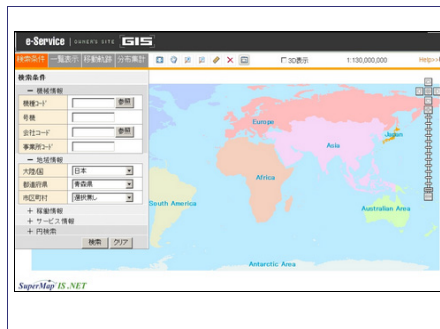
e-Service | OWNER'S SITE GIS

検索条件 | 一覧表示 | 移動軌跡 | 分布集計

3D表示

1:130,000,000

Help>>

検索条件

ー 機械情報

機種コード [参照]

号機

会社コード [参照]

事業所コード

ー 地域情報

大陸/国 日本

都道府県 青森県

市区町村 選択無し

+ 稼動情報

+ サービス情報

+ 円検索

検索 クリア

Europe

Japan

Africa

South America

Australian Area

Antarctic Area

SuperMap IS.NET